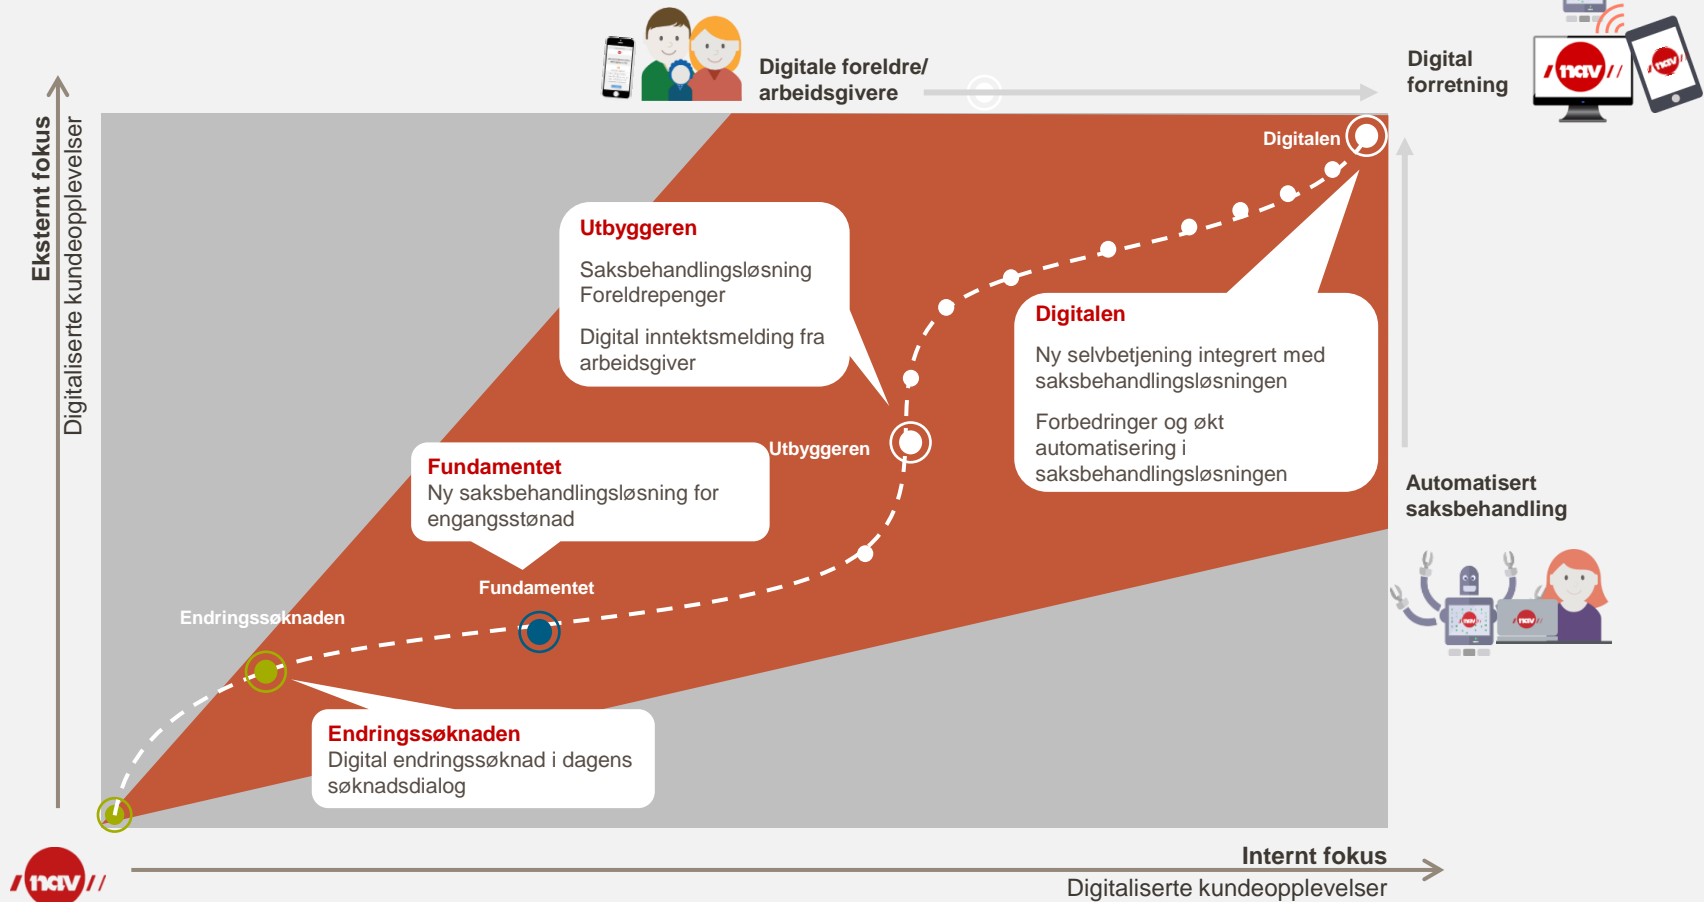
Digitale foreldre/ arbeidsgivere

Digital forretning

Eksternt fokus
Digitaliserte kundeopplevelser

Digitalen

Utbyggeren
Saksbehandlingsløsning Foreldrepenger
Digital inntektsmelding fra arbeidsgiver

Digitalen
Ny selvbetjening integrert med saksbehandlingsløsningen
Forbedringer og økt automatisering i saksbehandlingsløsningen

Utbyggeren

Fundamentet
Ny saksbehandlingsløsning for engangsstønad

Automatisert saksbehandling

Fundamentet

Endringssøknaden

Endringssøknaden
Digital endringssøknad i dagens søknadsdialog

nav

Internt fokus
Digitaliserte kundeopplevelser